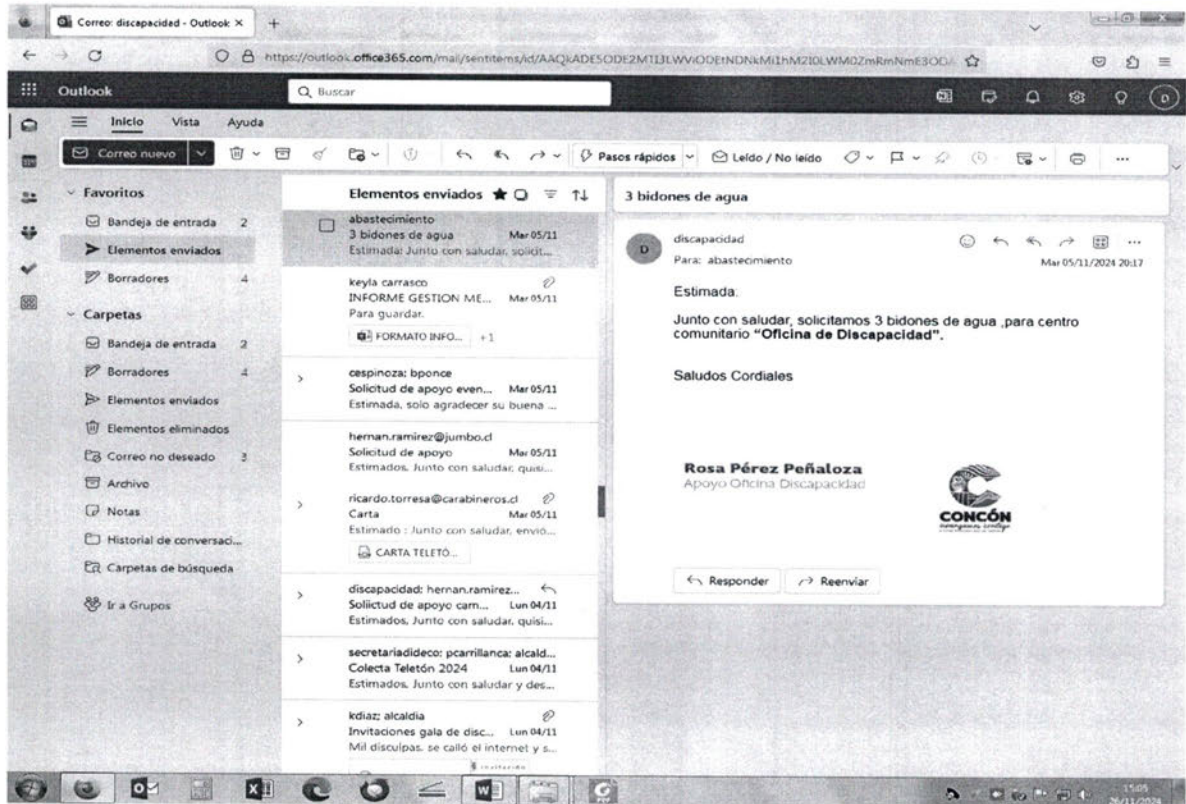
Correo: discapacidad - Outlook ×

https://outlook.office365.com/mail/sentitems/id/AAQkADESODE2MTI3LWViODEtNDNkMi1hM2I0LWM0ZmRmNmE3OD

Outlook

Buscar

Inicio Vista Ayuda

Correo nuevo

Pasos rápidos

Leído / No leído

Favoritos

Bandeja de entrada 2

Elementos enviados

Borradores 4

Carpetas

Bandeja de entrada 2

Borradores 4

Elementos enviados

Elementos eliminados

Correo no deseado 3

Archivo

Notas

Historial de conversaci...

Carpetas de búsqueda

Ir a Grupos

Elementos enviados

abastecimiento
3 bidones de agua Mar 05/11
Estimada: Junto con saludar, solicit...

keyla carrasco
INFORME GESTION ME... Mar 05/11
Para guardar.
FORMATO INFO... +1

cespinoza; bponce
Solicitud de apoyo even... Mar 05/11
Estimada, solo agradecer su buena ...

hernan.ramirez@jumbo.cl
Solicitud de apoyo Mar 05/11
Estimados, Junto con saludar, quisi...

ricardo.torresa@carabineros.cl
Carta Mar 05/11
Estimado : Junto con saludar, envió...
CARTA TELETÓ...

discapacidad; hernan.ramirez...
Soliictud de apoyo cam... Lun 04/11
Estimados, Junto con saludar, quisi...

secretariadideco; pcarrillanca; alcald...
Colecta Teletón 2024 Lun 04/11
Estimados, Junto con saludar y des...

kdiaz; alcaldia
Invitaciones gala de disc... Lun 04/11
Mil disculpas, se cayó el internet y s...

3 bidones de agua

discapacidad
Para: abastecimiento
Mar 05/11/2024 20:17

Estimada:

Junto con saludar, solicitamos 3 bidones de agua ,para centro comunitario "Oficina de Discapacidad".

Saludos Cordiales

Rosa Pérez Peñaloza
Apoyo Oficina Discapacidad

CONCÓN

Responder Reenviar

15:05
26/11/2024